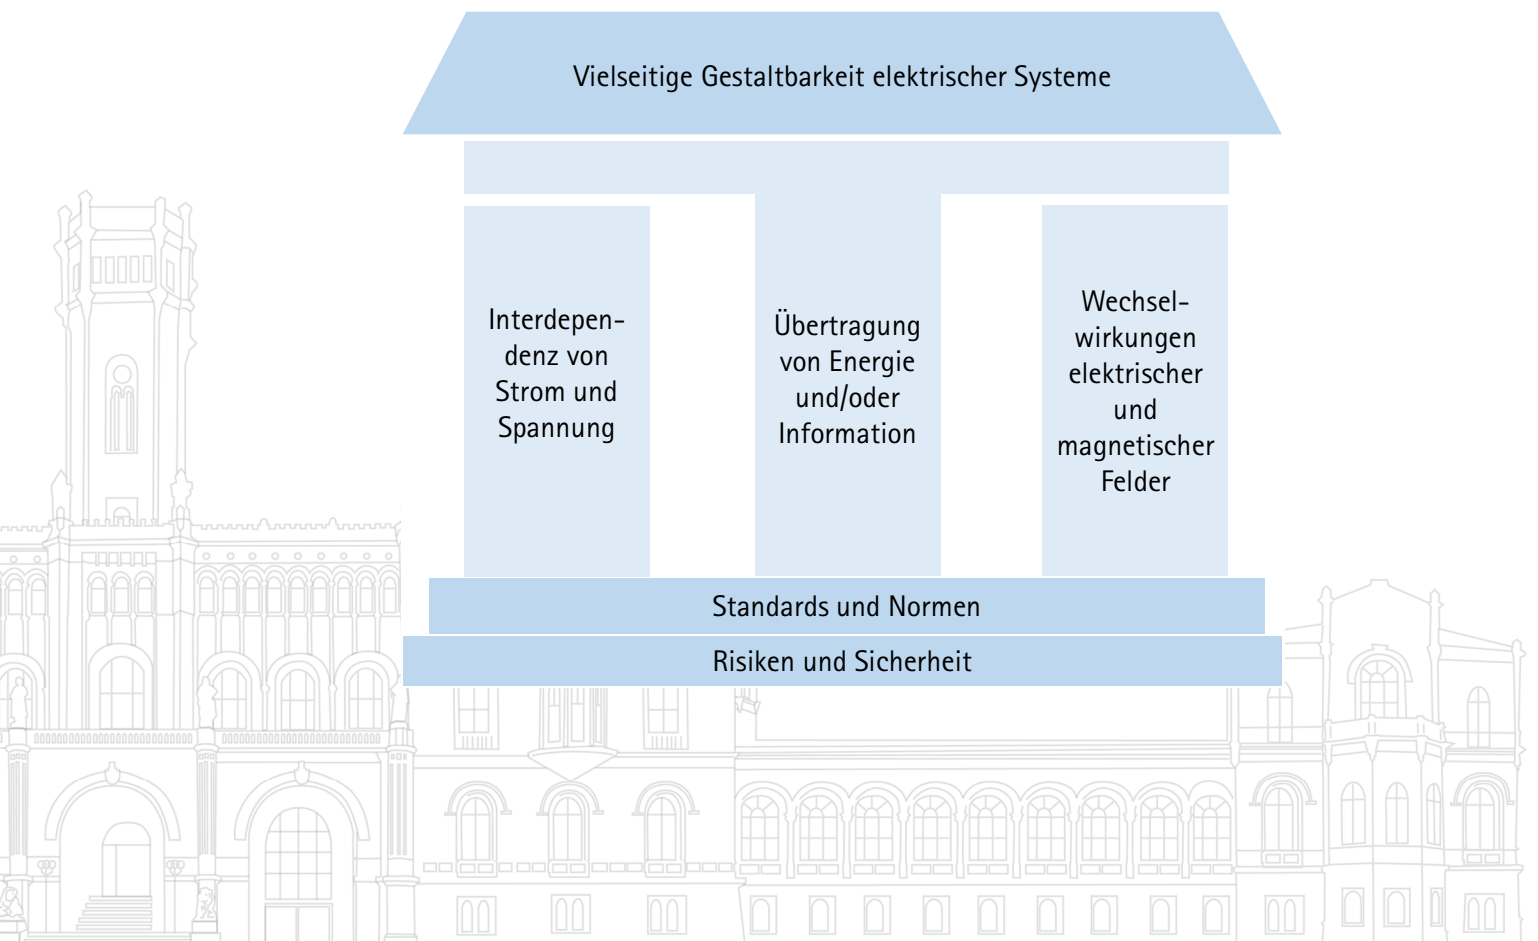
Vielseitige Gestaltbarkeit elektrischer Systeme

Interdependenz von Strom und Spannung

Übertragung von Energie und/oder Information

Wechselwirkungen elektrischer und magnetischer Felder

Standards und Normen

Risiken und Sicherheit